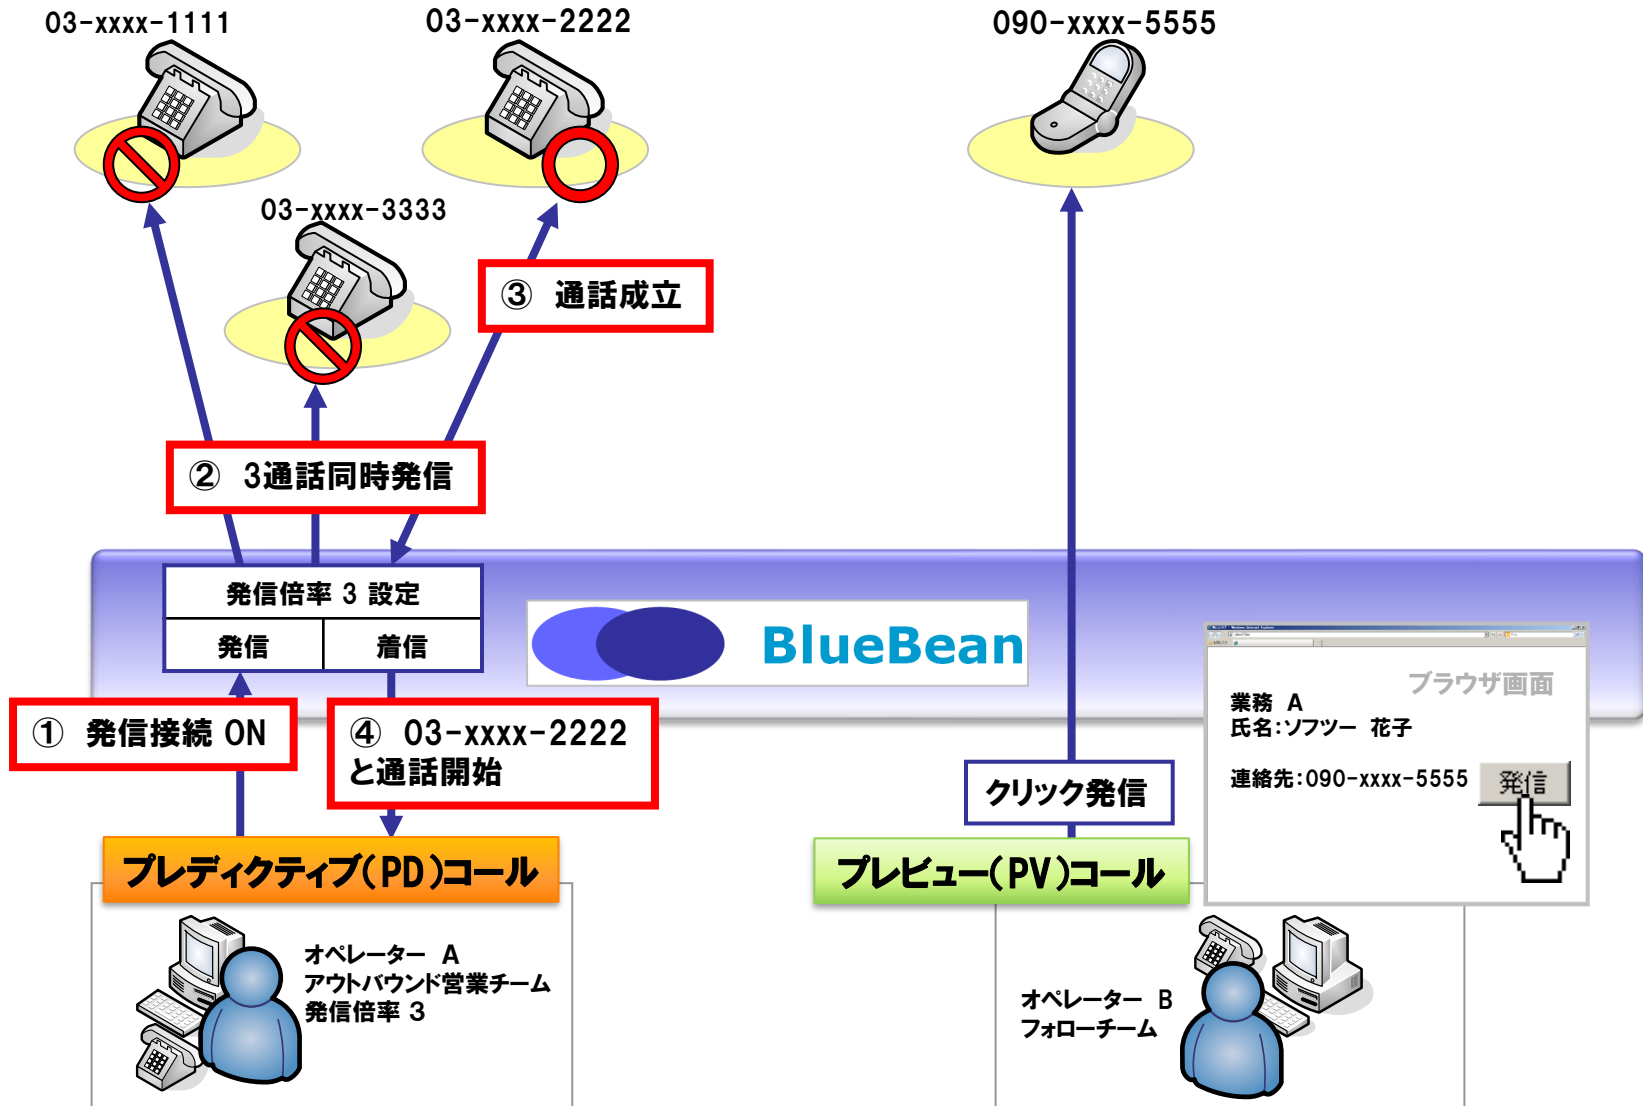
03-xxxx-1111

03-xxxx-2222

090-xxxx-5555

03-xxxx-3333

③ 通話成立

② 3通話同時発信

| 発信倍率 3 設定 | |
|---|---|
| 発信 | 着信 |

BlueBean

ブラウザ画面

業務 A
氏名:ソフツー 花子

連絡先:090-xxxx-5555

発信

① 発信接続 ON

④ 03-xxxx-2222 と通話開始

クリック発信

プレディクティブ(PD)コール

プレビュー(PV)コール

オペレーター A
アウトバウンド営業チーム
発信倍率 3

オペレーター B
フォローチーム